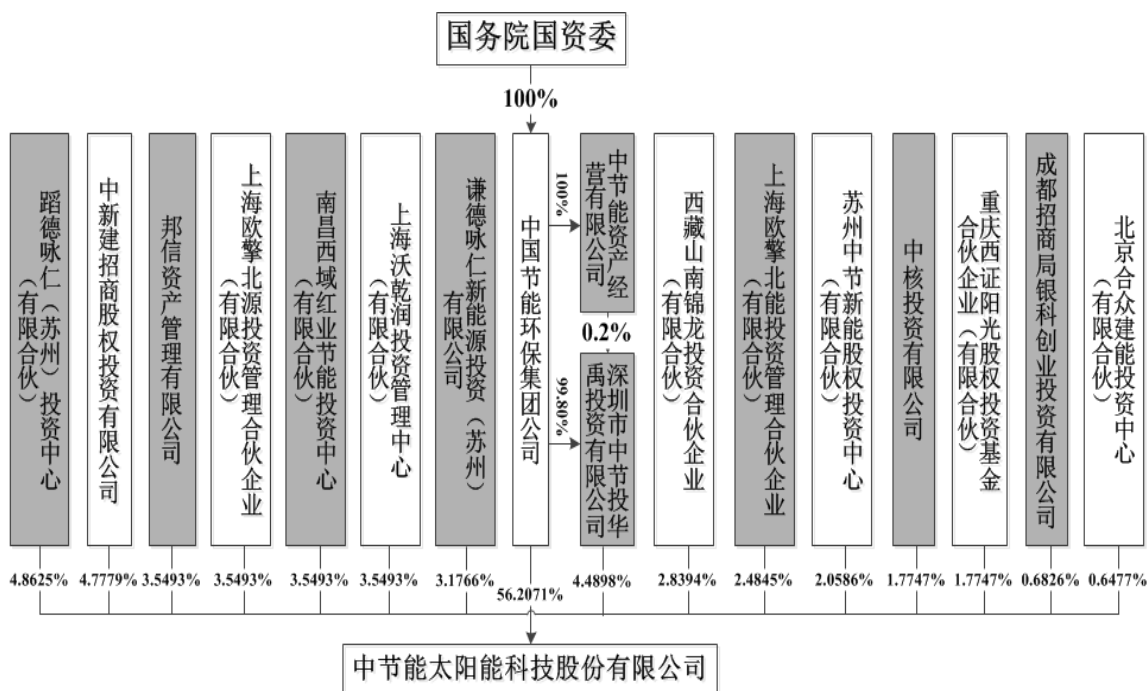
国务院国资委

100%

蹈德咏仁（苏州）投资中心（有限合伙）

中新建招商股权投资有限公司

邦信资产管理有限公司

上海欧擎北源投资管理合伙企业（有限合伙）

南昌西域红业节能投资中心（有限合伙）

上海沃乾润投资管理中心（有限合伙）

谦德咏仁新能源投资（苏州）有限公司

中国节能环保集团公司

100%

中节能资产经营有限公司

0.2%

99.80%

深圳市中节投华禹投资有限公司

西藏山南锦龙投资合伙企业（有限合伙）

上海欧擎北能投资管理合伙企业（有限合伙）

苏州中节新能股权投资中心（有限合伙）

中核投资有限公司

重庆西证阳光股权投资基金合伙企业（有限合伙）

成都招商局银科创业投资有限公司

北京合众建能投资中心（有限合伙）

4.8625% 4.7779% 3.5493% 3.5493% 3.5493% 3.5493% 3.1766% 56.2071% 4.4898% 2.8394% 2.4845% 2.0586% 1.7747% 1.7747% 0.6826% 0.6477%

中节能太阳能科技股份有限公司